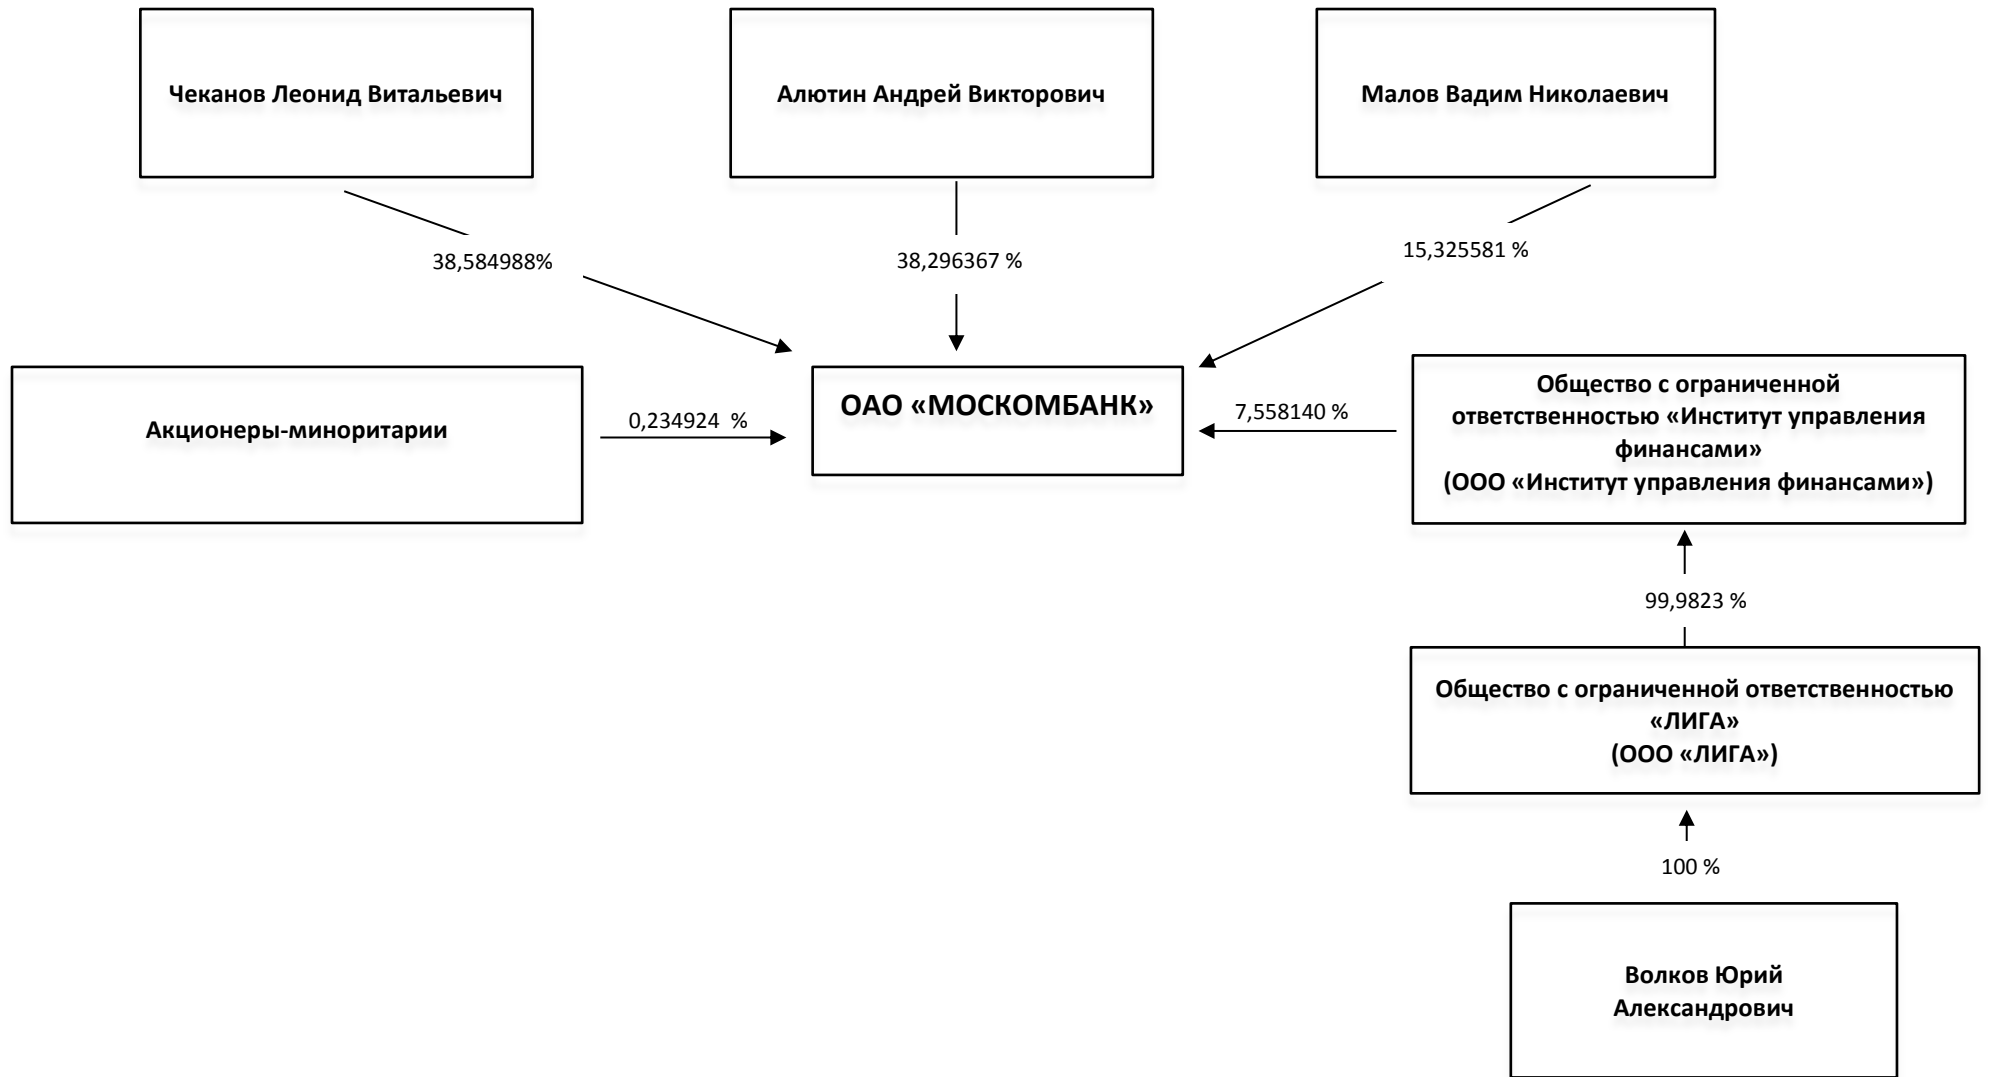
Чеканов Леонид Витальевич

Алютин Андрей Викторович

Малов Вадим Николаевич

38,584988%

38,296367 %

15,325581 %

Акционеры-миноритарии

0,234924 %

ОАО «МОСКОМБАНК»

7,558140 %

Общество с ограниченной ответственностью «Институт управления финансами» (ООО «Институт управления финансами»)

99,9823 %

Общество с ограниченной ответственностью «ЛИГА» (ООО «ЛИГА»)

100 %

Волков Юрий Александрович